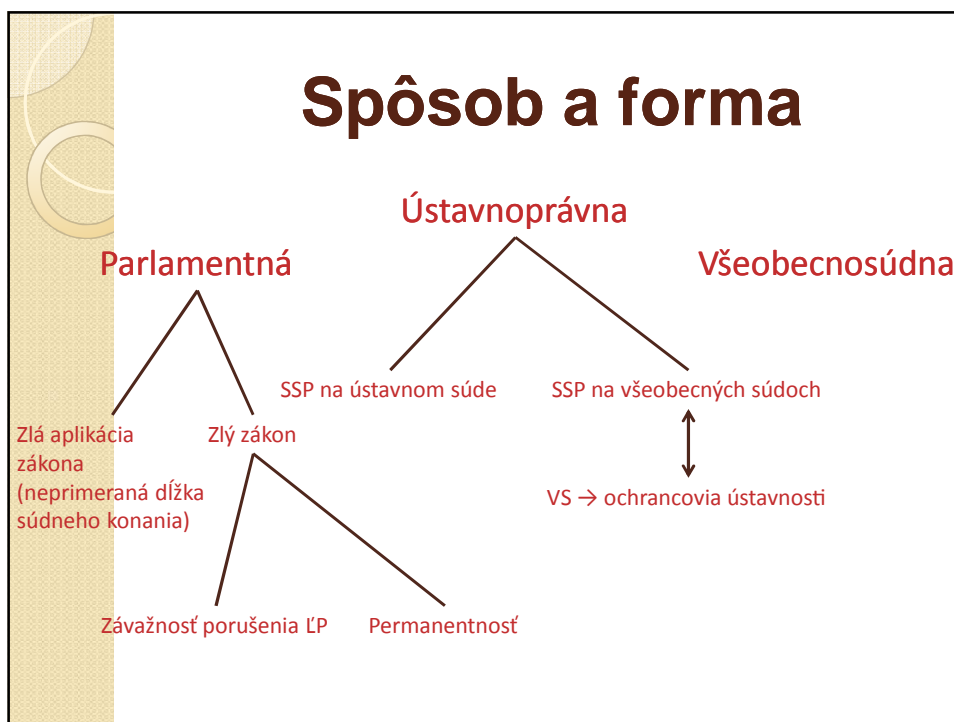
Spôsob a forma

Ústavnoprávna

Parlamentná

Všeobecnosúdna

SSP na ústavnom súde

SSP na všeobecných súdoch

Zlá aplikácia zákona (neprimeraná dĺžka súdneho konania)

Zlý zákon

VS → ochrancovia ústavnosti

Závažnosť porušenia ĽP

Permanentnosť